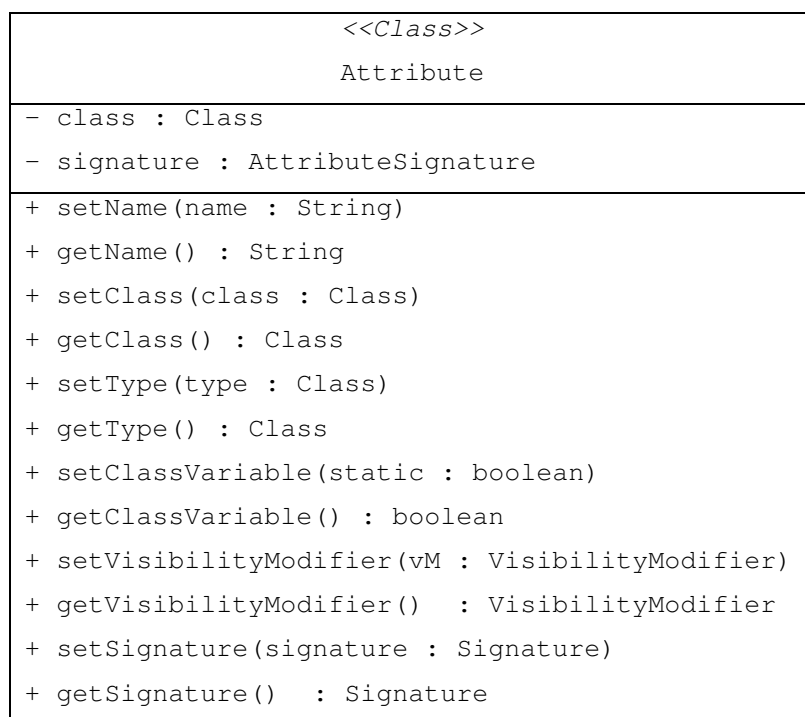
<<Class>>

Attribute

- class : Class
- signature : AttributeSignature

+ setName(name : String)
+ getName() : String
+ setClass(class : Class)
+ getClass() : Class
+ setType(type : Class)
+ getType() : Class
+ setClassVariable(static : boolean)
+ getClassVariable() : boolean
+ setVisibilityModifier(vM : VisibilityModifier)
+ getVisibilityModifier() : VisibilityModifier
+ setSignature(signature : Signature)
+ getSignature() : Signature